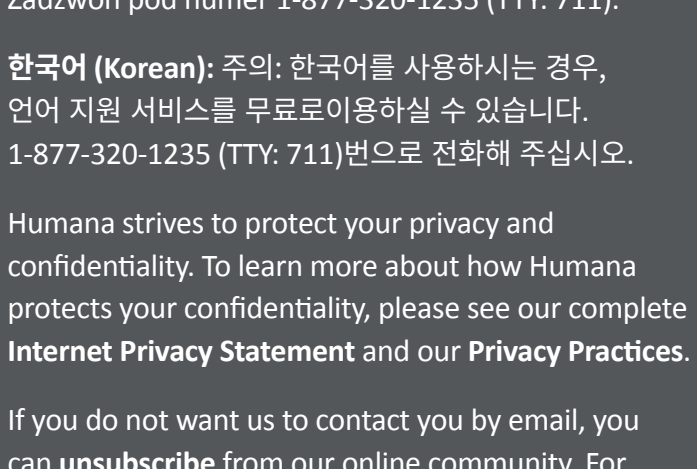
Zadzwoń pod numer 1-877-320-1235 (TTY: 711).

한국어 (Korean): 주의: 한국어를 사용하시는 경우, 언어 지원 서비스를 무료로이용하실 수 있습니다. 1-877-320-1235 (TTY: 711)번으로 전화해 주십시오.

Humana strives to protect your privacy and confidentiality. To learn more about how Humana protects your confidentiality, please see our complete Internet Privacy Statement and our Privacy Practices.

If you do not want us to contact you by email, you can unsubscribe from our online community. For